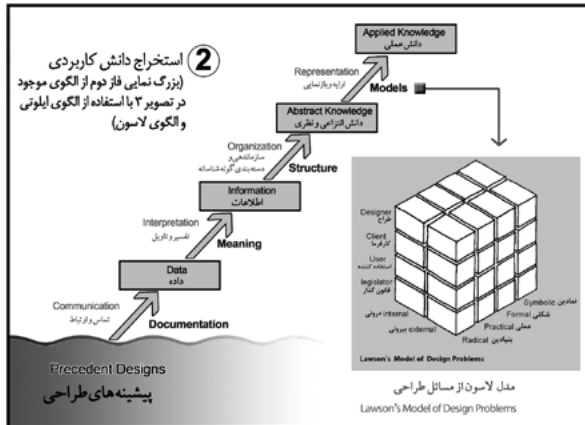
2 استخراج دانش کاربردی
(بزرگ نمایی فاز دوم از الگوی موجود در تصویر ۲ با استفاده از الگوی ایلوتی و الگوی لاسون)

Applied Knowledge
دانش عملی

Representation
ارایه و بازنمایی

Models

Abstract Knowledge
دانش انتزاعی و نظری

Organization
سازماندهی و دسته بندی گونه شناسانه

Structure

Information
اطلاعات

Interpretation
تفسیر و تاویل

Meaning

Data
داده

Communication
تماس و ارتباط

Documentation

Precedent Designs
پیشینه‌های طراحی

Designer
طراح

Client
کارفرما

User
استفاده کننده

legislator
قانون گذار

Internal
درونی

external
بیرونی

Radical
بنیادین

Practical
عملی

Formal
شکلی

Symbolic
نمادین

Lawson's Model of Design Problems

مدل لاسون از مسائل طراحی
Lawson's Model of Design Problems